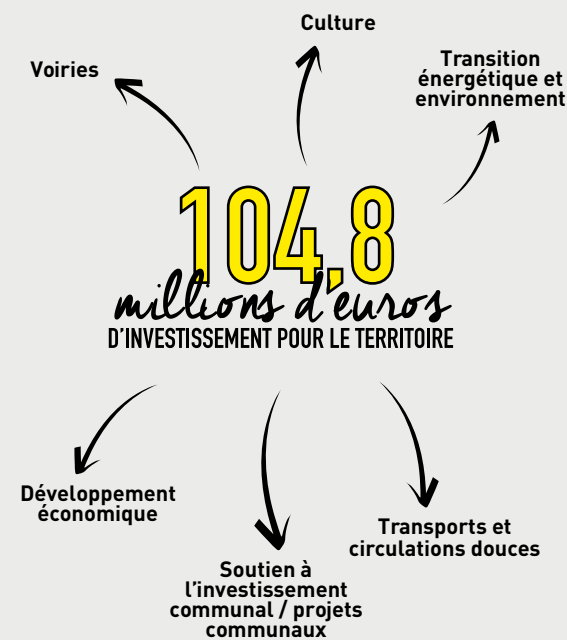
Culture

Voiries

Transition énergétique et environnement

104,8

millions d'euros

D'INVESTISSEMENT POUR LE TERRITOIRE

Développement économique

Soutien à l'investissement communal / projets communaux

Transports et circulations douces